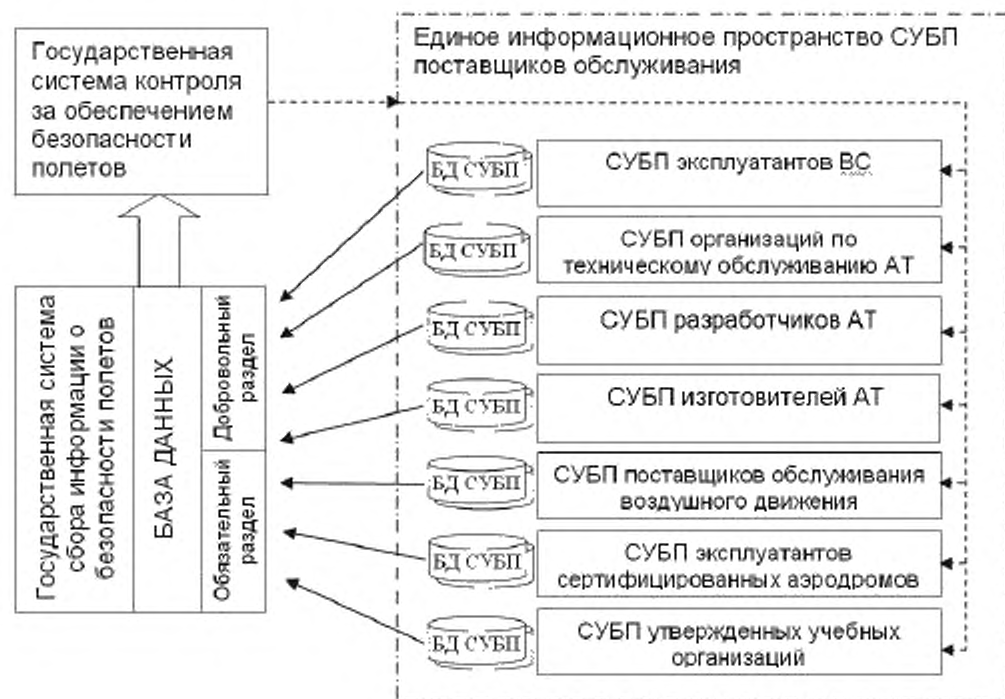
Государственная система контроля за обеспечением безопасности полетов

Единое информационное пространство СУБП поставщиков обслуживания

Государственная система сбора информации о безопасности полетов

БАЗА ДАННЫХ

Добровольный раздел

Обязательный раздел

БД СУБП

СУБП эксплуатантов ВС

БД СУБП

СУБП организаций по техническому обслуживанию АТ

БД СУБП

СУБП разработчиков АТ

БД СУБП

СУБП изготовителей АТ

БД СУБП

СУБП поставщиков обслуживания воздушного движения

БД СУБП

СУБП эксплуатантов сертифицированных аэродромов

БД СУБП

СУБП утвержденных учебных организаций